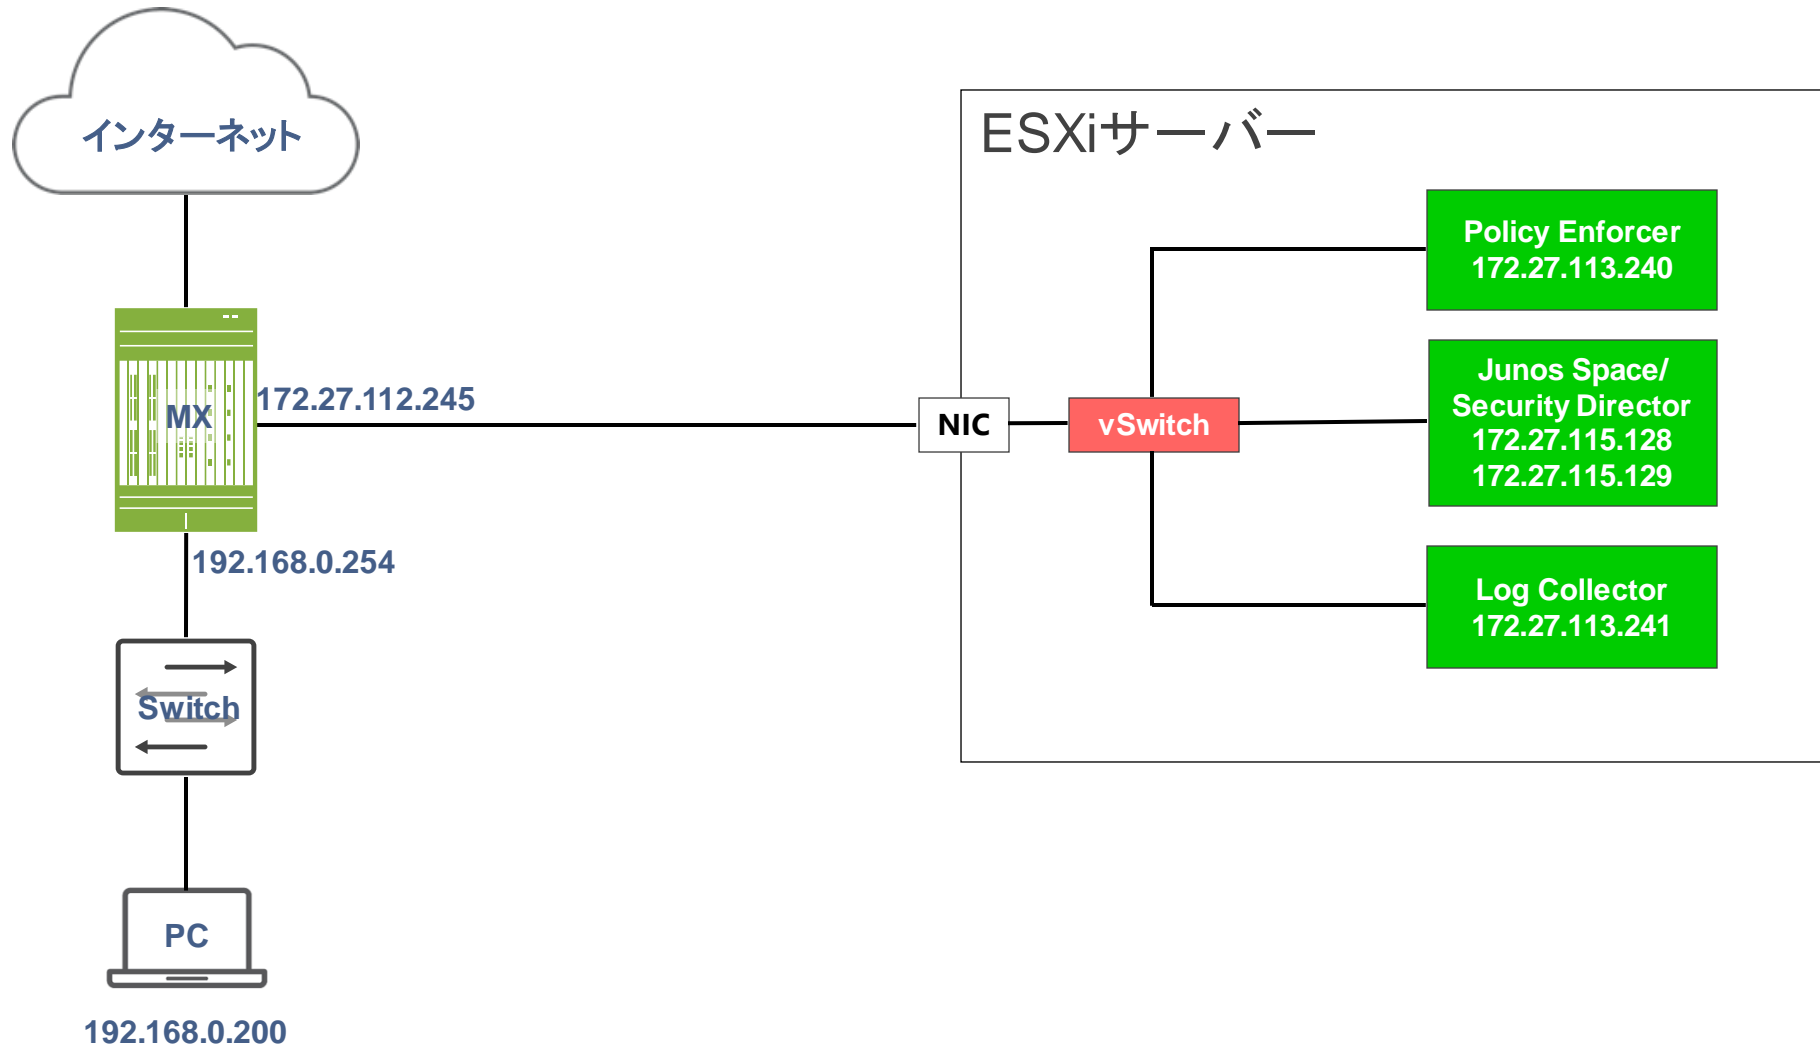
インターネット

MX

172.27.112.245

192.168.0.254

Switch

PC

192.168.0.200

ESXiサーバー

NIC

vSwitch

Policy Enforcer
172.27.113.240

Junos Space/
Security Director
172.27.115.128
172.27.115.129

Log Collector
172.27.113.241